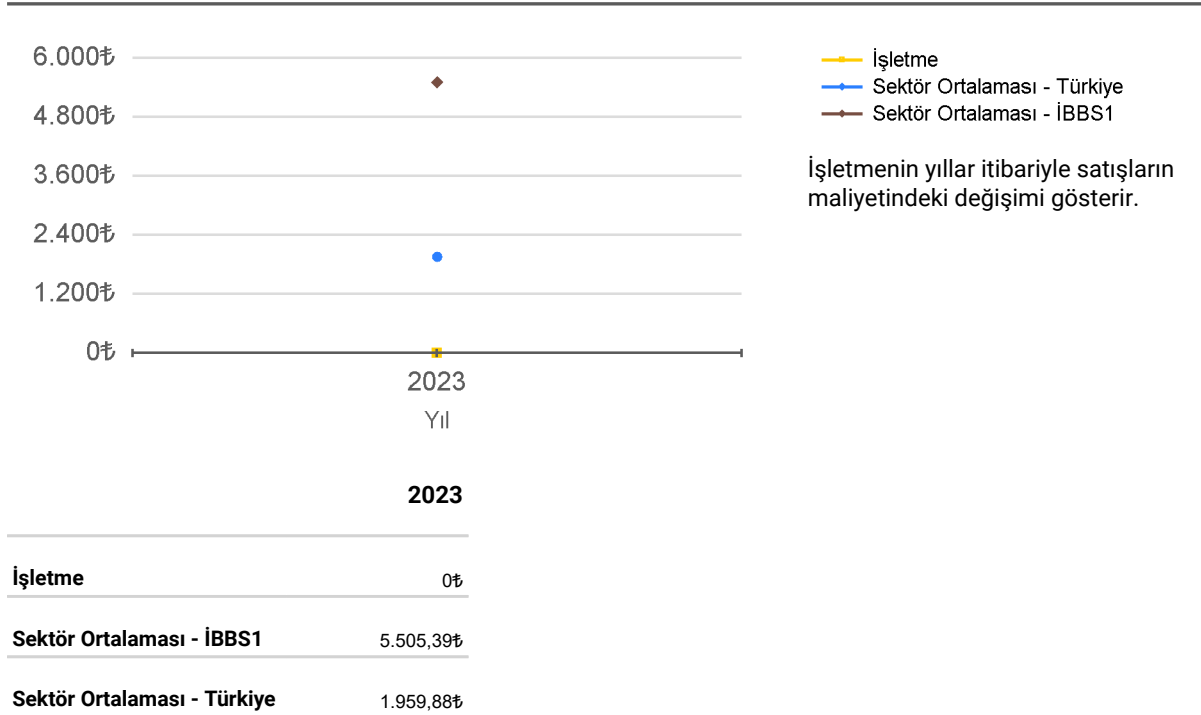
6.000₺
4.800₺
3.600₺
2.400₺
1.200₺
0₺

2023
Yıl

İşletme
Sektör Ortalaması - Türkiye
Sektör Ortalaması - İBBS1

İşletmenin yıllar itibariyle satışların maliyetindeki değişimi gösterir.

|  | 2023 |
|---|---|
| İşletme | 0₺ |
| Sektör Ortalaması - İBBS1 | 5.505,39₺ |
| Sektör Ortalaması - Türkiye | 1.959,88₺ |